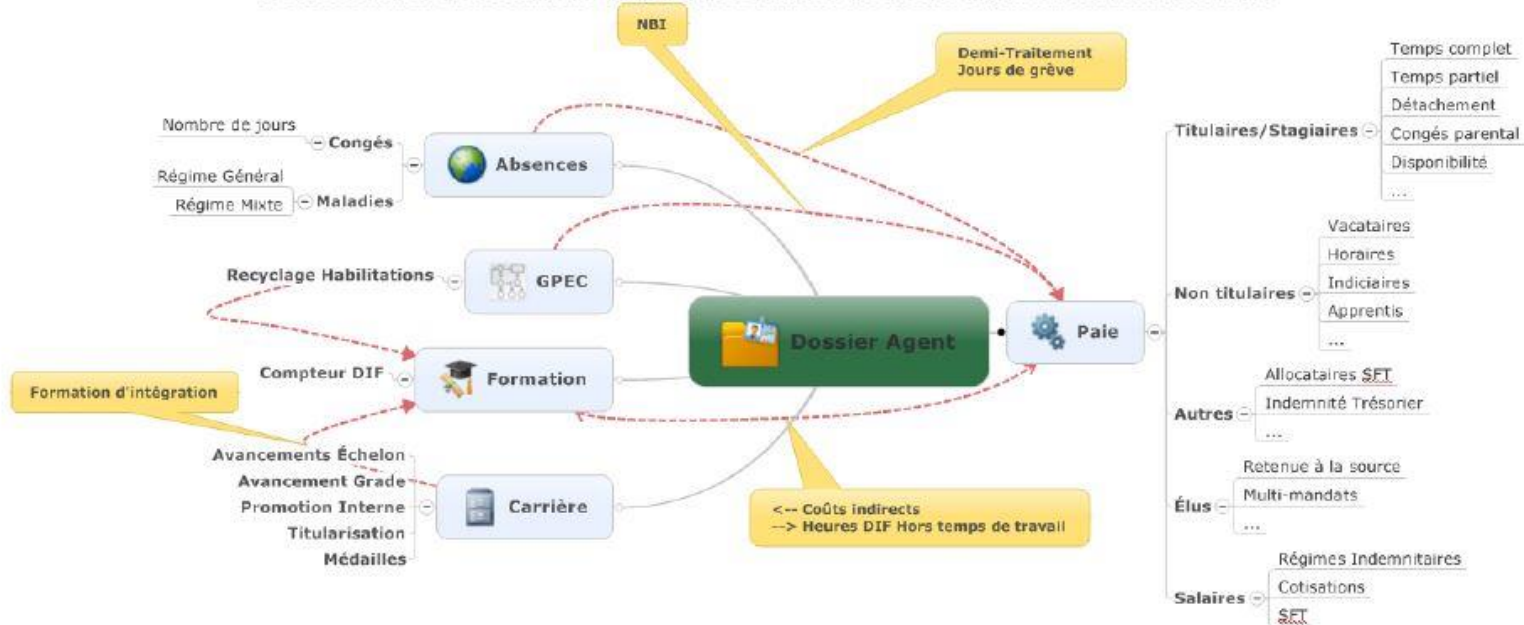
NBI

Demi-Traitement
Jours de grève

Nombre de jours
Congés
Absences
Régime Général
Régime Mixte
Maladies

Recyclage Habilitations
GPEC

Compteur DIF
Formation
Formation d'intégration

Dossier Agent

Avancements Échelon
Avancement Grade
Promotion Interne
Titularisation
Médailles
Carrière

<-- Coûts indirects
--> Heures DIF Hors temps de travail

Paie

Titulaires/Stagiaires
Temps complet
Temps partiel
Détachement
Congés parental
Disponibilité
...

Non titulaires
Vacataires
Horaires
Indiciaires
Apprentis
...

Autres
Allocataires SFT
Indemnité Trésorier
...

Élus
Retenue à la source
Multi-mandats
...

Salaires
Régimes Indemnitaires
Cotisations
SFT